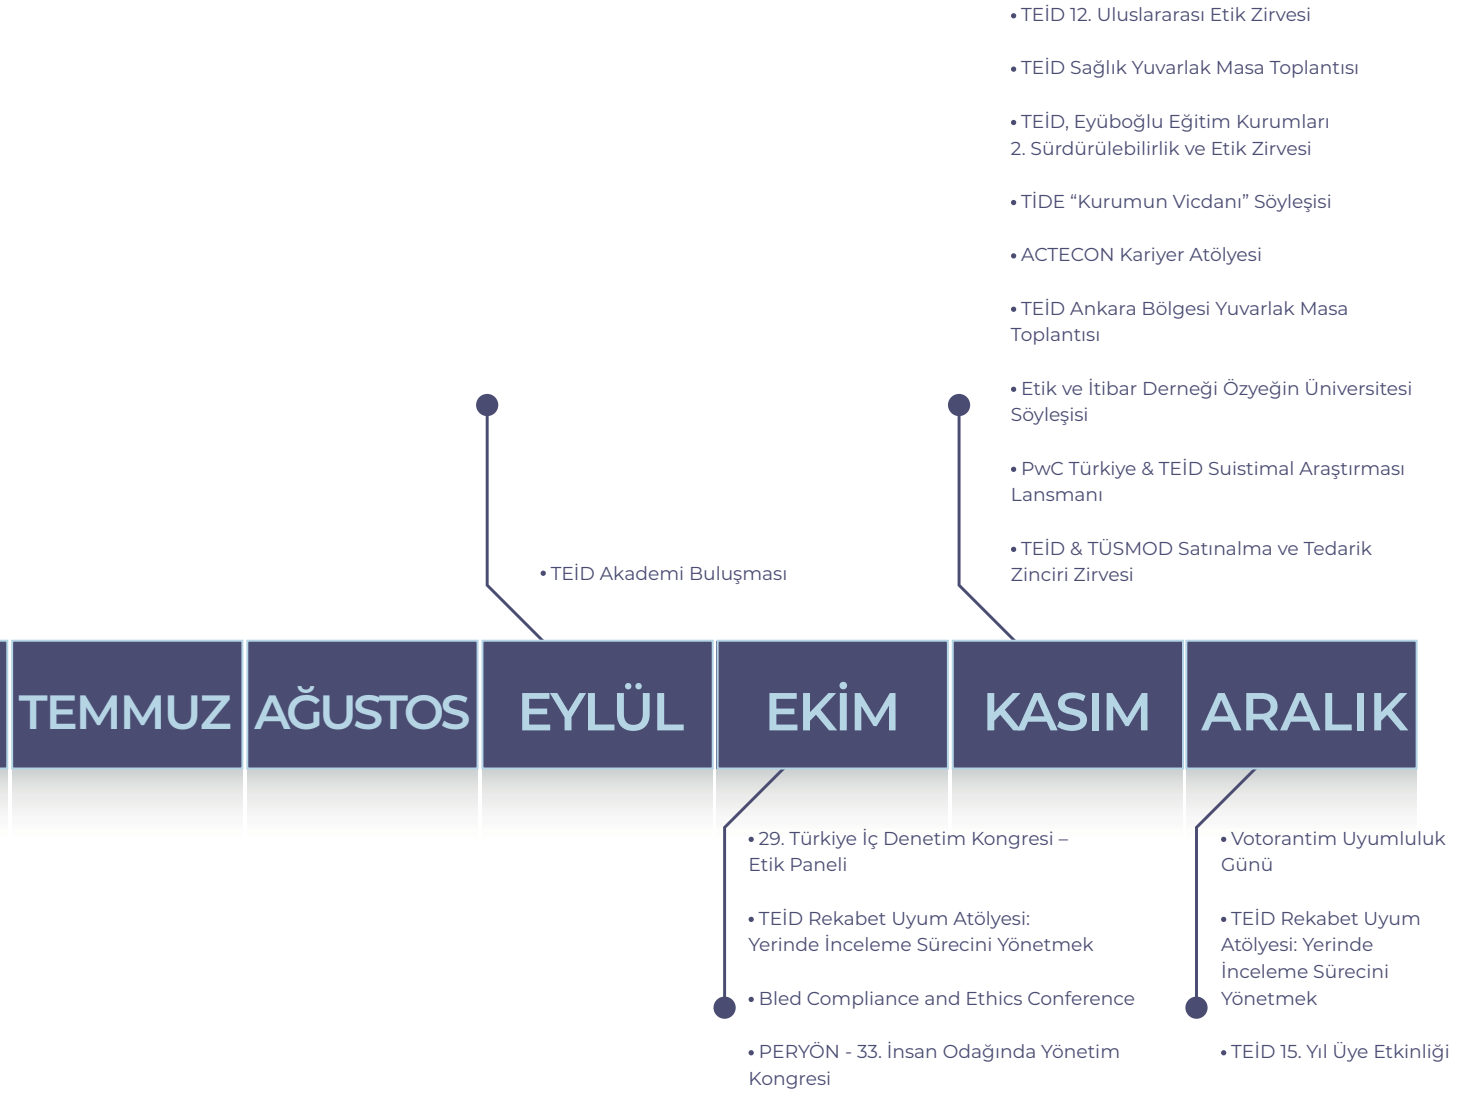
• TEİD 12. Uluslararası Etik Zirvesi

• TEİD Sağlık Yuvarlak Masa Toplantısı

• TEİD, Eyüboğlu Eğitim Kurumları 2. Sürdürülebilirlik ve Etik Zirvesi

• TİDE “Kurumun Vicdanı” Söyleşisi

• ACTECON Kariyer Atölyesi

• TEİD Ankara Bölgesi Yuvarlak Masa Toplantısı

• Etik ve İtibar Derneği Özyeğin Üniversitesi Söyleşisi

• PwC Türkiye & TEİD Suistimal Araştırması Lansmanı

• TEİD & TÜSMOD Satınalma ve Tedarik Zinciri Zirvesi

• TEİD Akademi Buluşması

TEMMUZ AĞUSTOS EYLÜL EKİM KASIM ARALIK

• 29. Türkiye İç Denetim Kongresi – Etik Paneli

• TEİD Rekabet Uyum Atölyesi: Yerinde İnceleme Sürecini Yönetmek

• Bled Compliance and Ethics Conference

• PERYÖN - 33. İnsan Odağında Yönetim Kongresi

• Votorantim Uyumluluk Günü

• TEİD Rekabet Uyum Atölyesi: Yerinde İnceleme Sürecini Yönetmek

• TEİD 15. Yıl Üye Etkinliği